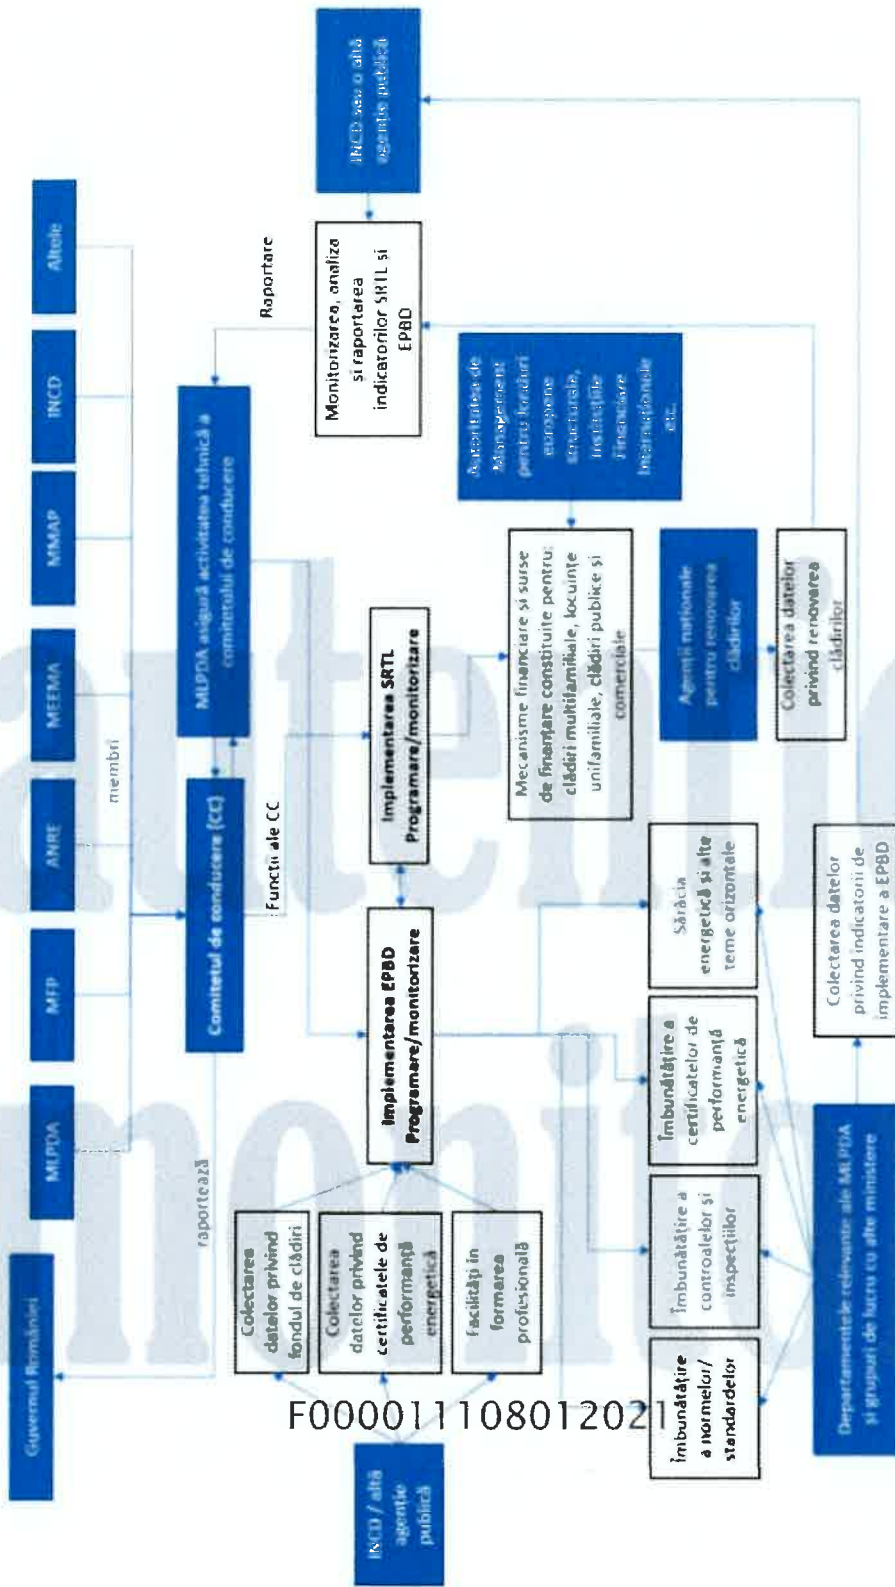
Guvernul României

raportează

MLPDA

MFP

ANRE

MEEMA

MMAP

INCD

Altele

membri

Comitetul de conducere (CC)

Funcții ale CC

MLPDA asigură activitatea tehnică a comitetului de conducere

Raportare

Monitorizarea, analiza și raportarea indicatorilor SRTL și EPBD

INCD sau o altă agenție publică

Implementarea EPBD Programare/monitorizare

Implementarea SRTL Programare/monitorizare

Mecanisme financiare și surse de finanțare constituite pentru: clădiri multifamiliale, locuințe unifamiliale, clădiri publice și comerciale

Autoritatea de Management pentru fondurile europene structurale, instituții financiare internaționale etc.

Agenții naționale pentru renovarea clădirilor

Colectarea datelor privind renovarea clădirilor

Colectarea datelor privind fondul de clădiri

Colectarea datelor privind certificatele de performanță energetică

Facilități în formarea profesională

Îmbunătățire a normelor/ standardelor

Îmbunătățire a controalelor și inspecțiilor

Îmbunătățire a certificatelor de performanță energetică

Sărăcia energetică și alte teme orizontale

Colectarea datelor privind indicatorii de implementare a EPBD

Departamentele relevante ale MLPDA și grupuri de lucru cu alte ministere

INCD / altă agenție publică

F00001108012021